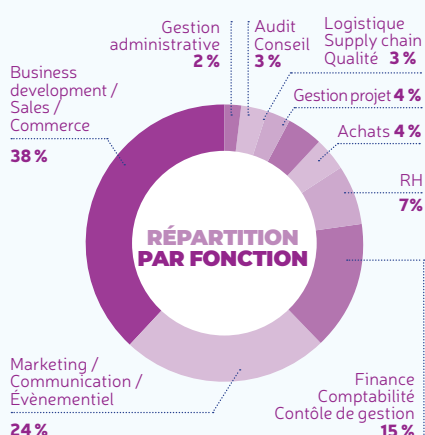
Gestion administrative
2 %

Audit
Conseil
3 %

Logistique
Supply chain
Qualité 3 %

Business development / Sales / Commerce
38 %

Gestion projet 4 %

Achats 4 %

RH
7 %

RÉPARTITION PAR FONCTION

Marketing / Communication / Évènementiel
24 %

Finance
Comptabilité
Contôle de gestion
15 %